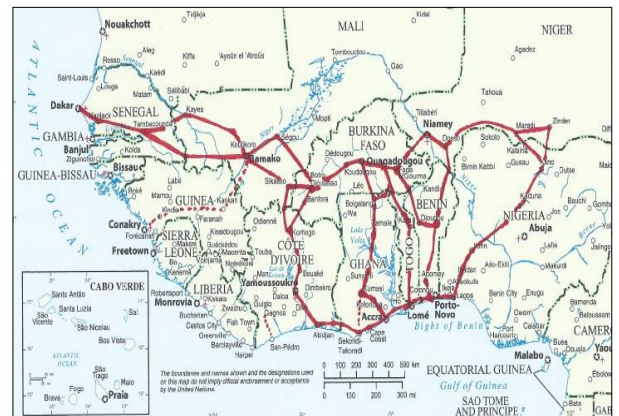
Nouakchott
Tidjikja
MALI
Kidal
NIGER
ATLANTIC OCEAN
Aleg
Rosso
Kiffa
'Ayoûn el 'Atroûs
Tombouctou
Gao
Agadez
Saint-Louis
Louga
Kaédi
Nioro
Tahoua
Sélibabi
Matam
Dakar
SENEGAL
Kayes
Mopti
Tillabéri
Niamey
Zinder
Maradi
GAMBIA
Banjul
Ziguinchor
Tambacounda
Kita
Ségou
BURKINA FASO
Dosso
Sokoto
Katsina
Diffa
Bissau
Kolda
Koulikoro
Bamako
Dédougou
Ouagadougou
Birnin Kebbi
Gusau
GUINEA-BISSAU
Labé
Bobo-Dioulasso
Koudougou
Fada N'gourma
Kandi
Kano
Maiduguri
Mamou
GUINEA
Kankan
Sikasso
Banfora
Léo
Bolgatanga
Tamale
BENIN
Kaduna
Dutse
Bauchi
Conakry
Kindia
Faranah
Odienné
Korhogo
Wa
Djougou
Parakou
NIGERIA
Gombe
Freetown
SIERRA LEONE
Kenema
Bo
Makeni
Macenta
Guéckédou
Nzérékoré
Touba
Man
CÔTE D'IVOIRE
Bouaké
GHANA
TOGO
Abuja
Lafia
Jalingo
Monrovia
LIBERIA
Gbarnga
Buchanan
Robertsport
Yamoussoukro
Daloa
Dimbokro
Kumasi
Sunyani
Lake Volta
Atakpamé
Abomey
Oshogbo
Ilorin
Lokoja
Makurdi
Yola
CABO VERDE
Santo Antão
Santa Luzia
São Vicente
São Nicolau
Sal
Boa Vista
Maio
Praia
Fogo
Brava
São Tiago
ATLANTIC OCEAN
Cestos City
Fish Town
Zwedru
Greenville
Barclayville
Harper
Gagnoa
San-Pédro
Abidjan
Sekondi-Takoradi
Cape Coast
Accra
Lomé
Cotonou
Porto-Novo
Abeokuta
Ibadan
Benin City
Enugu
Owerri
Calabar
Port Harcourt
Bamenda
Bafoussam
CAMEROON
Bight of Benin
Gulf of Guinea
EQUATORIAL GUINEA
Malabo
Yaoundé
Ebolowa
SAO TOME AND PRINCIPE
The boundaries and names shown and the designations used on this map do not imply official endorsement or acceptance by the United Nations.
0 100 200 300 400 500 km
0 100 200 300 mi